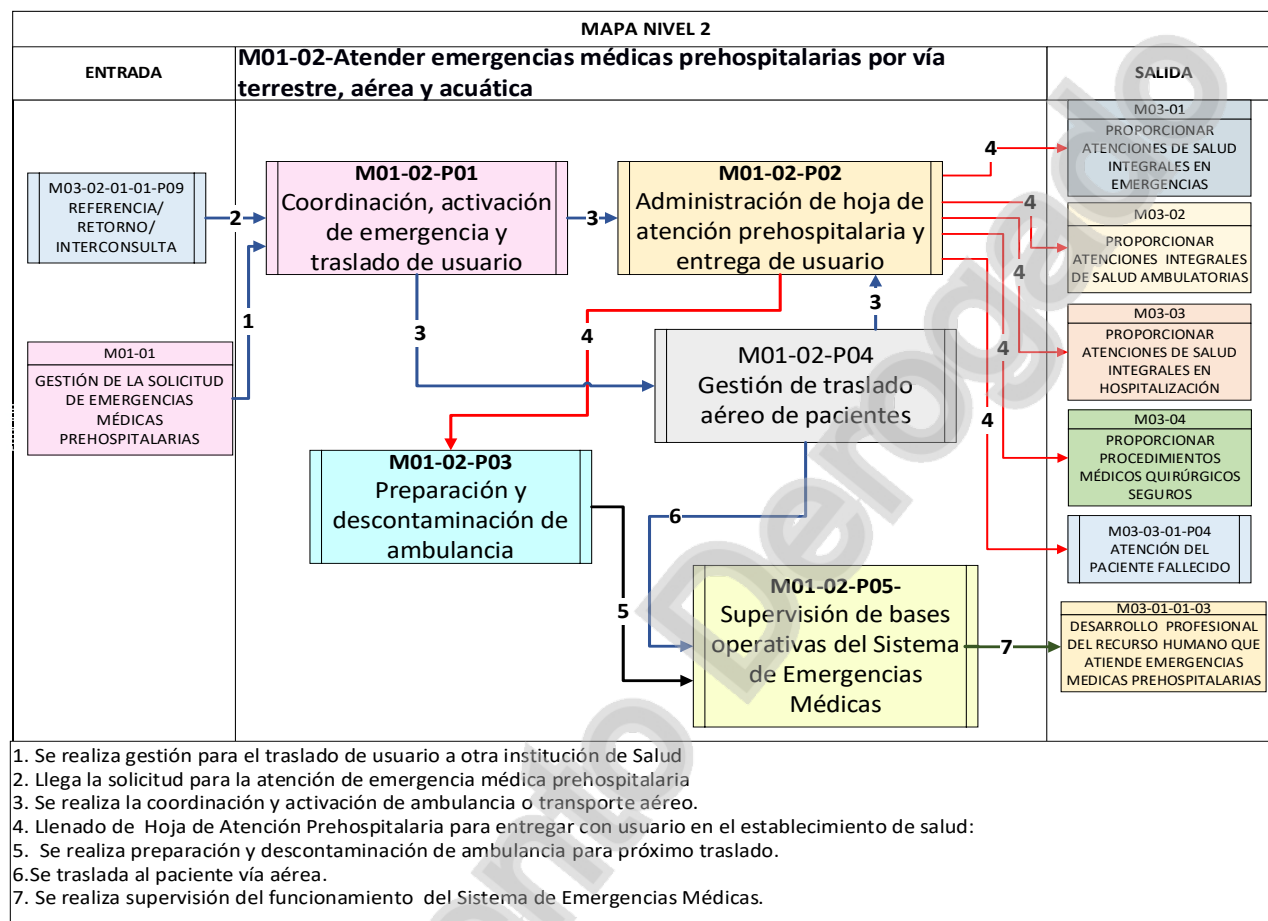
MAPA NIVEL 2

ENTRADA

M01-02-Atender emergencias médicas prehospitalarias por vía terrestre, aérea y acuática

SALIDA

M03-02-01-01-P09 REFERENCIA/ RETORNO/ INTERCONSULTA

M01-01 GESTIÓN DE LA SOLICITUD DE EMERGENCIAS MÉDICAS PREHOSPITALARIAS

2

1

M01-02-P01 Coordinación, activación de emergencia y traslado de usuario

3

M01-02-P02 Administración de hoja de atención prehospitalaria y entrega de usuario

3

4

M01-02-P04 Gestión de traslado aéreo de pacientes

3

M01-02-P03 Preparación y descontaminación de ambulancia

6

5

M01-02-P05- Supervisión de bases operativas del Sistema de Emergencias Médicas

7

4

4

4

4

4

M03-01 PROPORCIONAR ATENCIONES DE SALUD INTEGRALES EN EMERGENCIAS

M03-02 PROPORCIONAR ATENCIONES INTEGRALES DE SALUD AMBULATORIAS

M03-03 PROPORCIONAR ATENCIONES DE SALUD INTEGRALES EN HOSPITALIZACIÓN

M03-04 PROPORCIONAR PROCEDIMIENTOS MÉDICOS QUIRÚRGICOS SEGUROS

M03-03-01-P04 ATENCIÓN DEL PACIENTE FALLECIDO

M03-01-01-03 DESARROLLO PROFESIONAL DEL RECURSO HUMANO QUE ATIENDE EMERGENCIAS MEDICAS PREHOSPITALARIAS

1. Se realiza gestión para el traslado de usuario a otra institución de Salud
2. Llega la solicitud para la atención de emergencia médica prehospitalaria
3. Se realiza la coordinación y activación de ambulancia o transporte aéreo.
4. Llenado de Hoja de Atención Prehospitalaria para entregar con usuario en el establecimiento de salud:
5. Se realiza preparación y descontaminación de ambulancia para próximo traslado.
6.Se traslada al paciente vía aérea.
7. Se realiza supervisión del funcionamiento del Sistema de Emergencias Médicas.